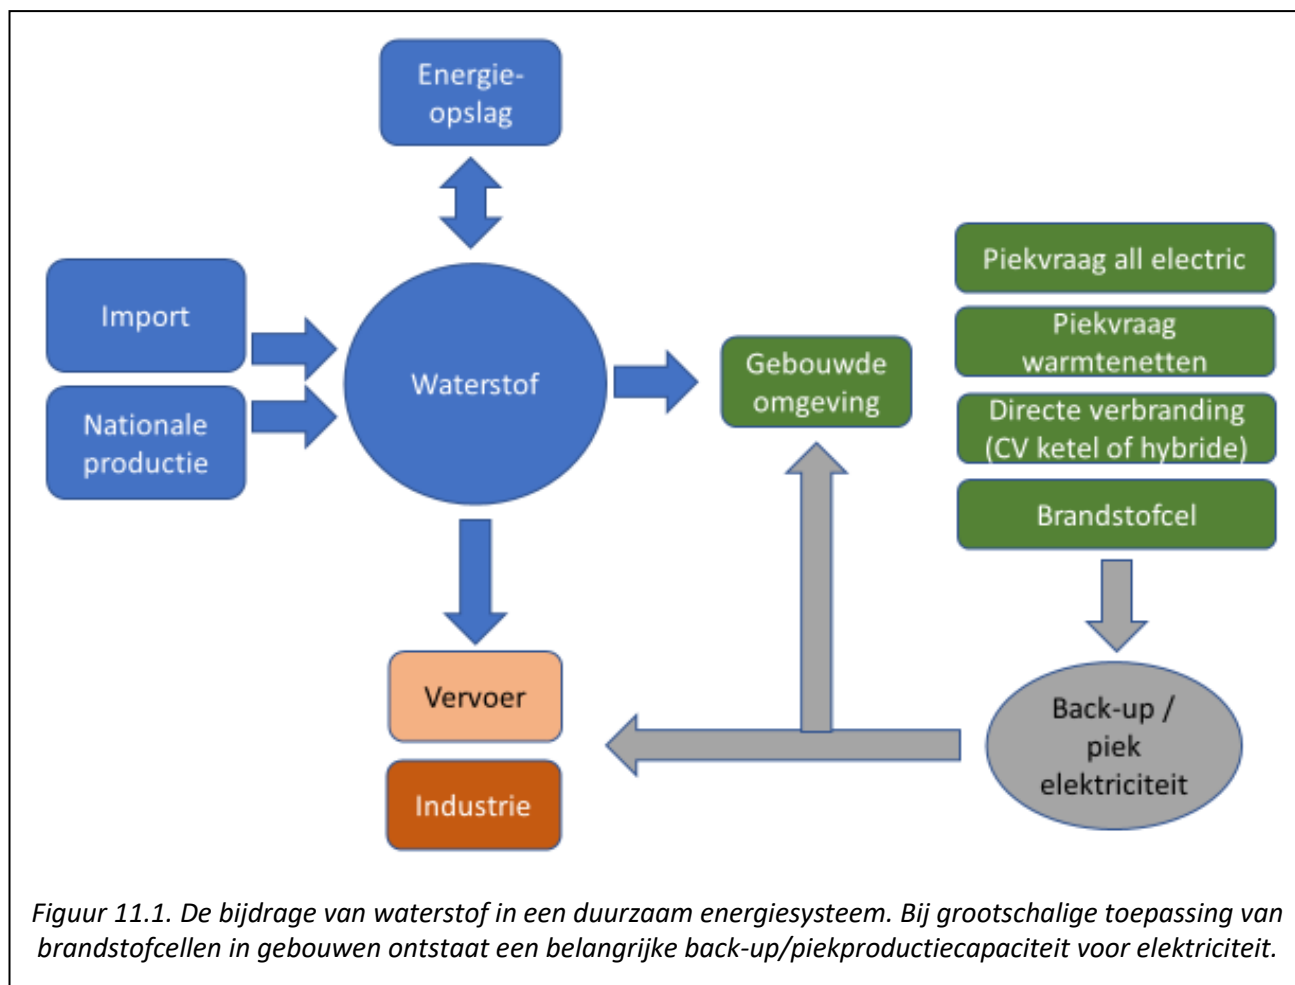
Energie-opslag

Import

Nationale productie

Waterstof

Gebouwde omgeving

Piekvraag all electric

Piekvraag warmtenetten

Directe verbranding (CV ketel of hybride)

Brandstofcel

Vervoer

Industrie

Back-up / piek elektriciteit

Figuur 11.1. De bijdrage van waterstof in een duurzaam energiesysteem. Bij grootschalige toepassing van brandstofcellen in gebouwen ontstaat een belangrijke back-up/piekproductiecapaciteit voor elektriciteit.